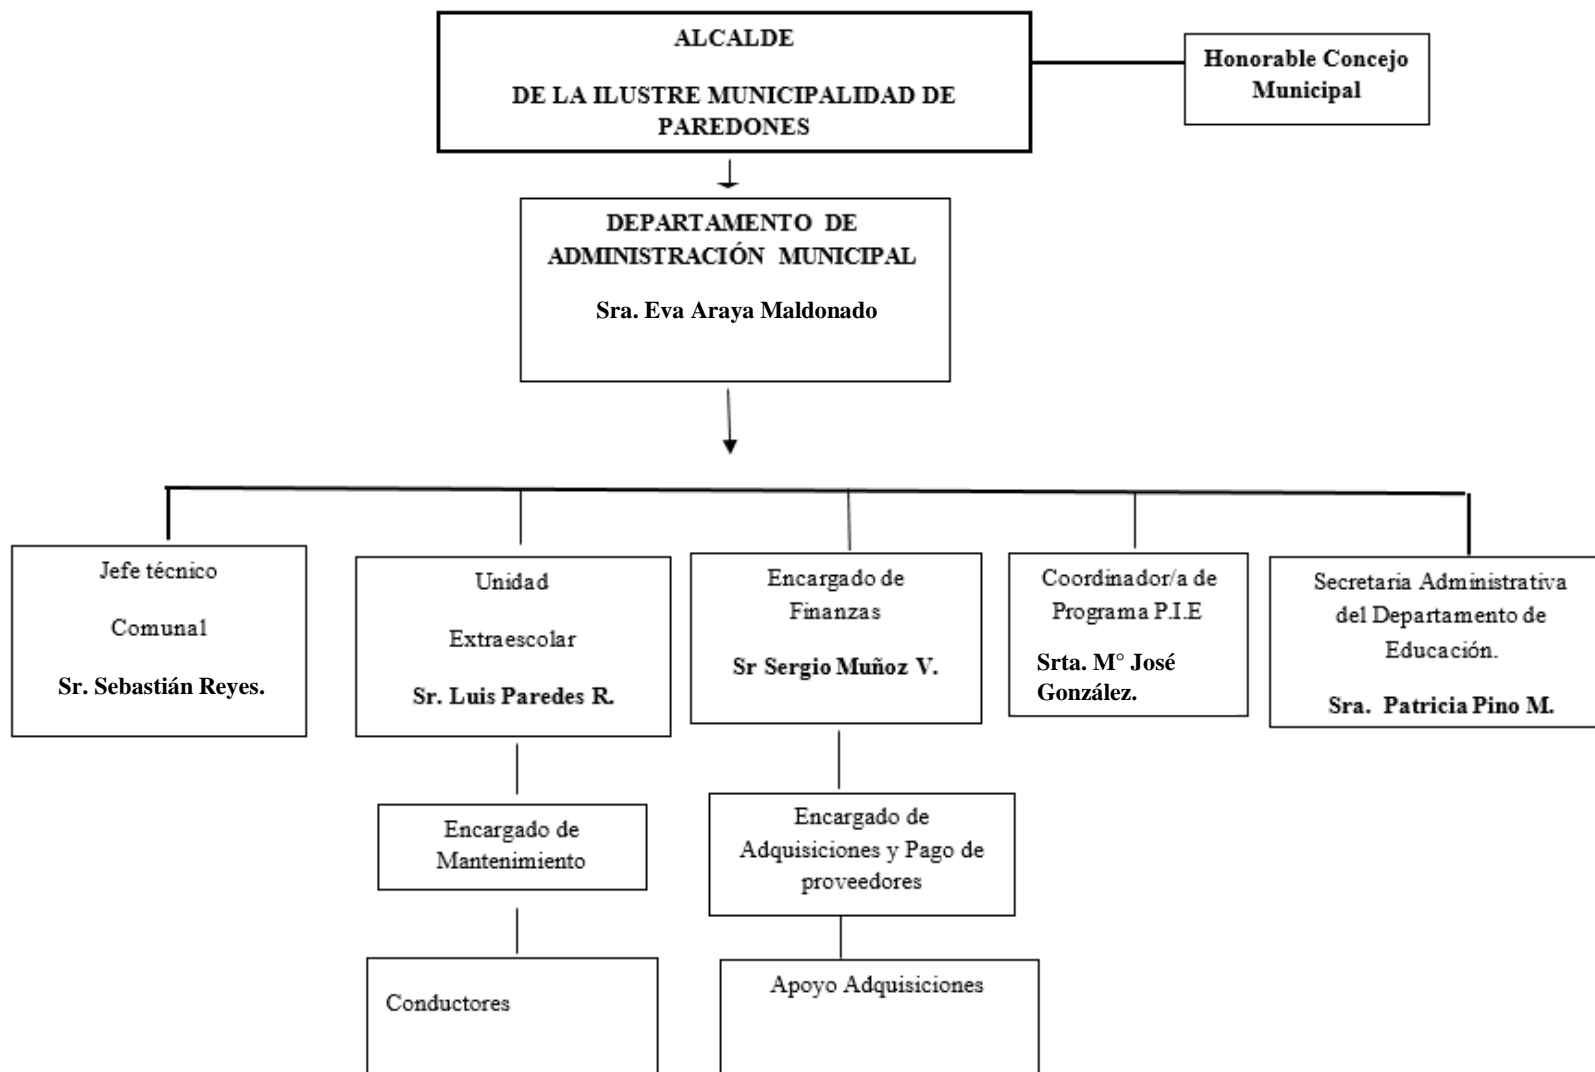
ALCALDE

DE LA ILUSTRE MUNICIPALIDAD DE PAREDONES

Honorable Concejo Municipal

DEPARTAMENTO DE ADMINISTRACIÓN MUNICIPAL

Sra. Eva Araya Maldonado

Jefe técnico

Comunal

Sr. Sebastián Reyes.

Unidad

Extraescolar

Sr. Luis Paredes R.

Encargado de Finanzas

Sr Sergio Muñoz V.

Coordinador/a de Programa P.I.E

Srta. M° José González.

Secretaria Administrativa del Departamento de Educación.

Sra. Patricia Pino M.

Encargado de Mantenimiento

Encargado de Adquisiciones y Pago de proveedores

Conductores

Apoyo Adquisiciones